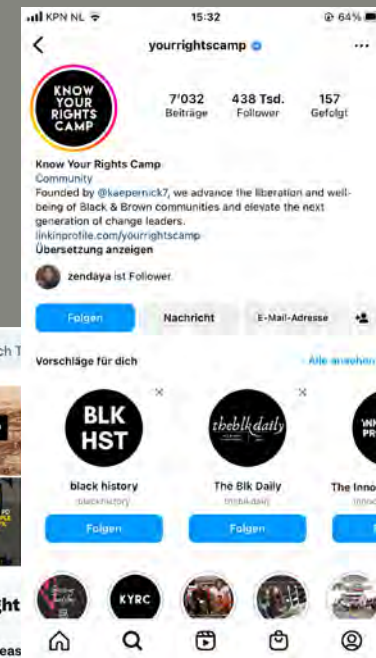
KPN NL 15:32 64%

yourrightscamp

KNOW YOUR RIGHTS CAMP

7'032 Beiträge
438 Tsd. Follower
157 Gefolgt

Know Your Rights Camp
Community
Founded by @kaepernick7, we advance the liberation and well-being of Black & Brown communities and elevate the next generation of change leaders.
linkinprofile.com/yourrightscamp
Übersetzung anzeigen

zendaya ist Follower

Folgen
Nachricht
E-Mail-Adresse

Vorschläge für dich
Alle ansehen

BLK HST
black history
blackhistory
Folgen

theblkdaily
The Blk Daily
theblkdaily
Folgen

The Inno
Folgen

KYRC

ch T
ght
eas